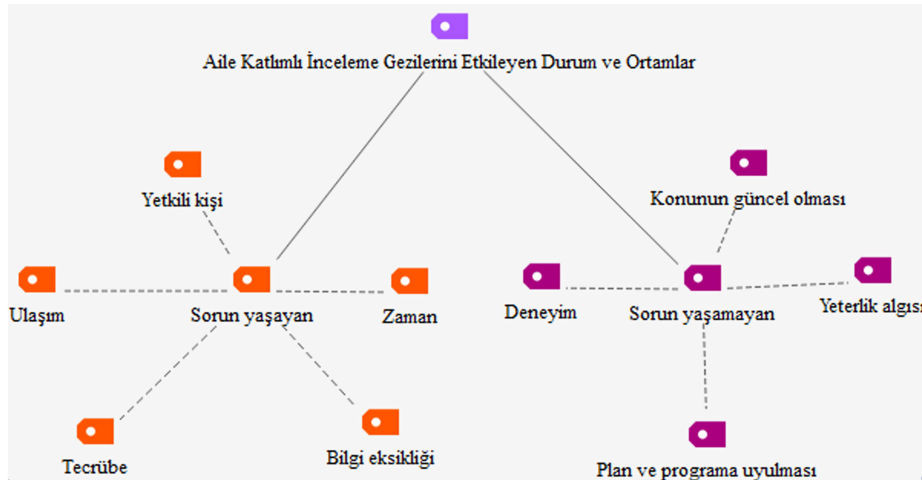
Aile Katılımlı İnceleme Gezilerini Etkileyen Durum ve Ortamlar

Yetkili kişi

Ulaşım

Sorun yaşayan

Zaman

Tecrübe

Bilgi eksikliği

Konunun güncel olması

Deneyim

Sorun yaşamayan

Yeterlik algısı

Plan ve programa uyulması